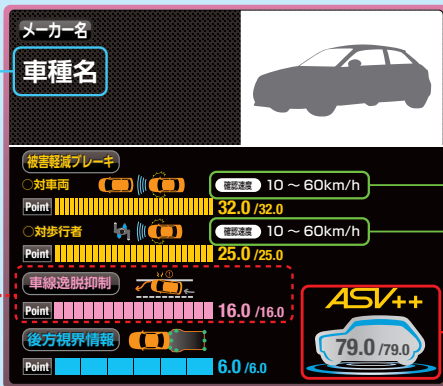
メーカー名

車種名

被害軽減ブレーキ

○対車両

確認速度 10 ～ 60km/h

Point 32.0 /32.0

○対歩行者

確認速度 10 ～ 60km/h

Point 25.0 /25.0

車線逸脱抑制

Point 16.0 /16.0

後方視界情報

Point 6.0 /6.0

ASV++

79.0 /79.0